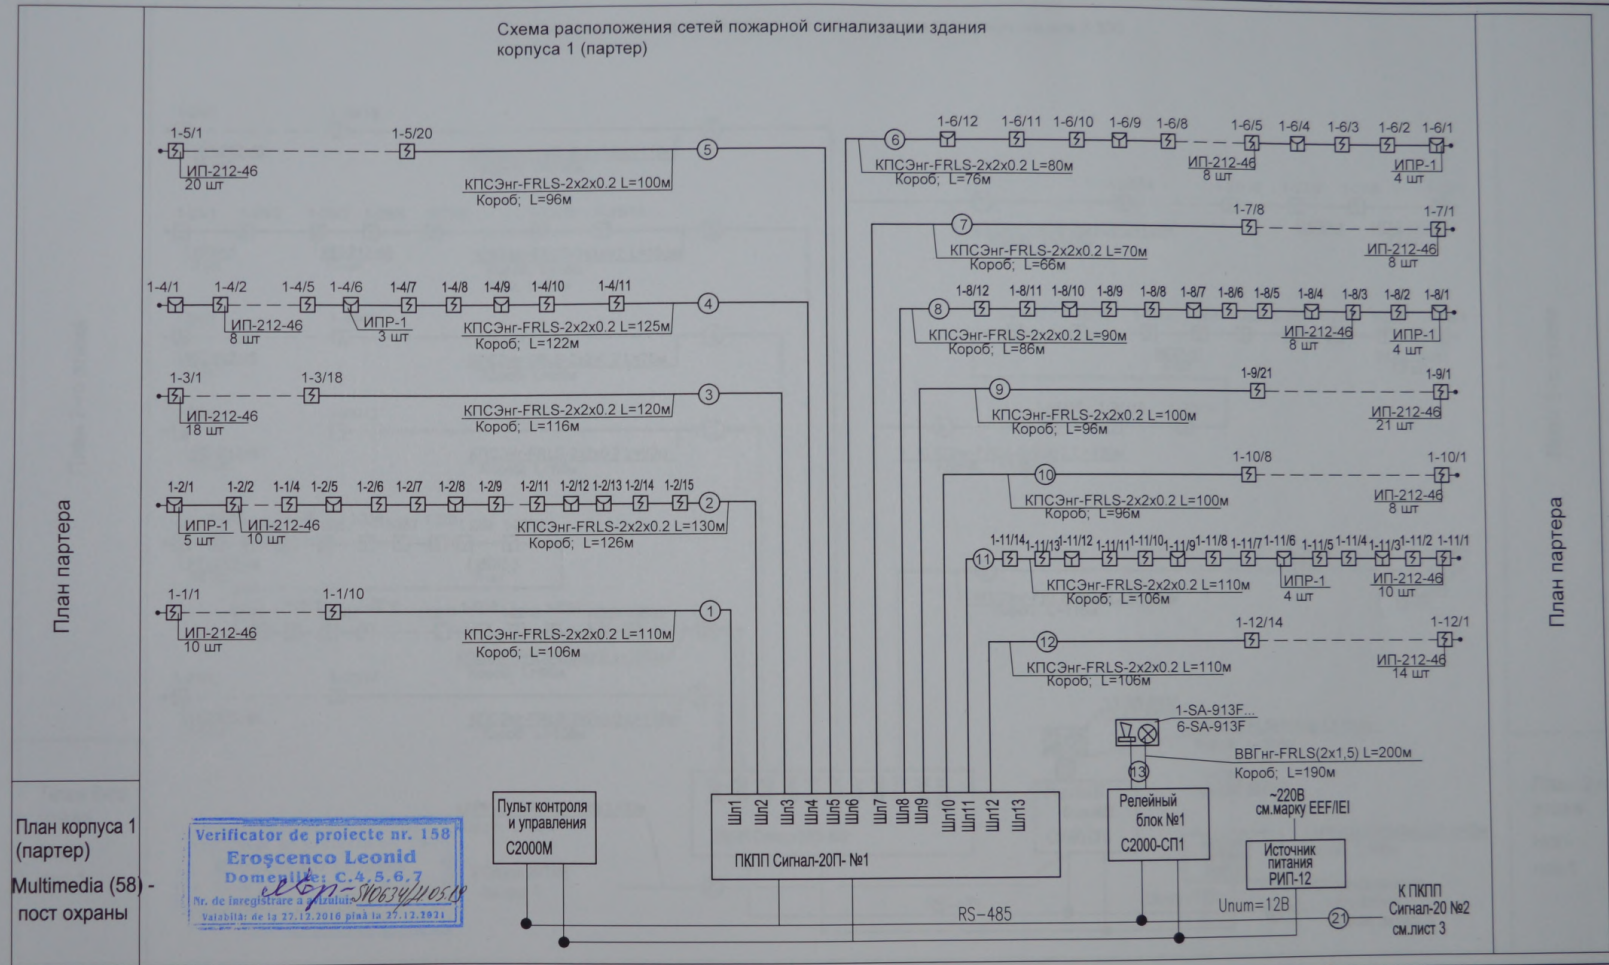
Схема расположения сетей пожарной сигнализации здания корпуса 1 (партер)

План партера

1-5/1 1-5/20
ИП-212-46
20 шт
5
КПСЭнг-FRLS-2x2x0.2 L=100м
Короб; L=96м

1-4/1 1-4/2 1-4/5 1-4/6 1-4/7 1-4/8 1-4/9 1-4/10 1-4/11
ИП-212-46
8 шт
ИПР-1
3 шт
4
КПСЭнг-FRLS-2x2x0.2 L=125м
Короб; L=122м

1-3/1 1-3/18
ИП-212-46
18 шт
3
КПСЭнг-FRLS-2x2x0.2 L=120м
Короб; L=116м

1-2/1 1-2/2 1-1/4 1-2/5 1-2/6 1-2/7 1-2/8 1-2/9 1-2/11 1-2/12 1-2/13 1-2/14 1-2/15
ИПР-1
5 шт
ИП-212-46
10 шт
2
КПСЭнг-FRLS-2x2x0.2 L=130м
Короб; L=126м

1-1/1 1-1/10
ИП-212-46
10 шт
1
КПСЭнг-FRLS-2x2x0.2 L=110м
Короб; L=106м

6
1-6/12 1-6/11 1-6/10 1-6/9 1-6/8 1-6/5 1-6/4 1-6/3 1-6/2 1-6/1
КПСЭнг-FRLS-2x2x0.2 L=80м
Короб; L=76м
ИП-212-46
8 шт
ИПР-1
4 шт

7
1-7/8 1-7/1
КПСЭнг-FRLS-2x2x0.2 L=70м
Короб; L=66м
ИП-212-46
8 шт

8
1-8/12 1-8/11 1-8/10 1-8/9 1-8/8 1-8/7 1-8/6 1-8/5 1-8/4 1-8/3 1-8/2 1-8/1
КПСЭнг-FRLS-2x2x0.2 L=90м
Короб; L=86м
ИП-212-46
8 шт
ИПР-1
4 шт

9
1-9/21 1-9/1
КПСЭнг-FRLS-2x2x0.2 L=100м
Короб; L=96м
ИП-212-46
21 шт

10
1-10/8 1-10/1
КПСЭнг-FRLS-2x2x0.2 L=100м
Короб; L=96м
ИП-212-46
8 шт

11
1-11/14 1-11/13 1-11/12 1-11/11 1-11/10 1-11/9 1-11/8 1-11/7 1-11/6 1-11/5 1-11/4 1-11/3 1-11/2 1-11/1
КПСЭнг-FRLS-2x2x0.2 L=110м
Короб; L=106м
ИПР-1
4 шт
ИП-212-46
10 шт

12
1-12/14 1-12/1
КПСЭнг-FRLS-2x2x0.2 L=110м
Короб; L=106м
ИП-212-46
14 шт

1-SA-913F...
6-SA-913F
ВВГнг-FRLS(2x1,5) L=200м
Короб; L=190м
13

Пульт контроля и управления
С2000М

Шл1 Шл2 Шл3 Шл4 Шл5 Шл6 Шл7 Шл8 Шл9 Шл10 Шл11 Шл12 Шл13
ПКПП Сигнал-20П- №1

Релейный блок №1
С2000-СП1

~220В
см.марку EEF/IEI

Источник питания
РИП-12

RS-485
Unum=12В
21
К ПКПП
Сигнал-20 №2
см.лист 3

План корпуса 1 (партер)
Multimedia (58) - пост охраны

Verificator de proiecte nr. 158
Eroşcenco Leonid
Domeniile: C.4,5,6,7
Nr. de înregistrare a actului
Valabil: de la 27.12.2016 pînă la 27.12.2021
SN0634/10518

План партера